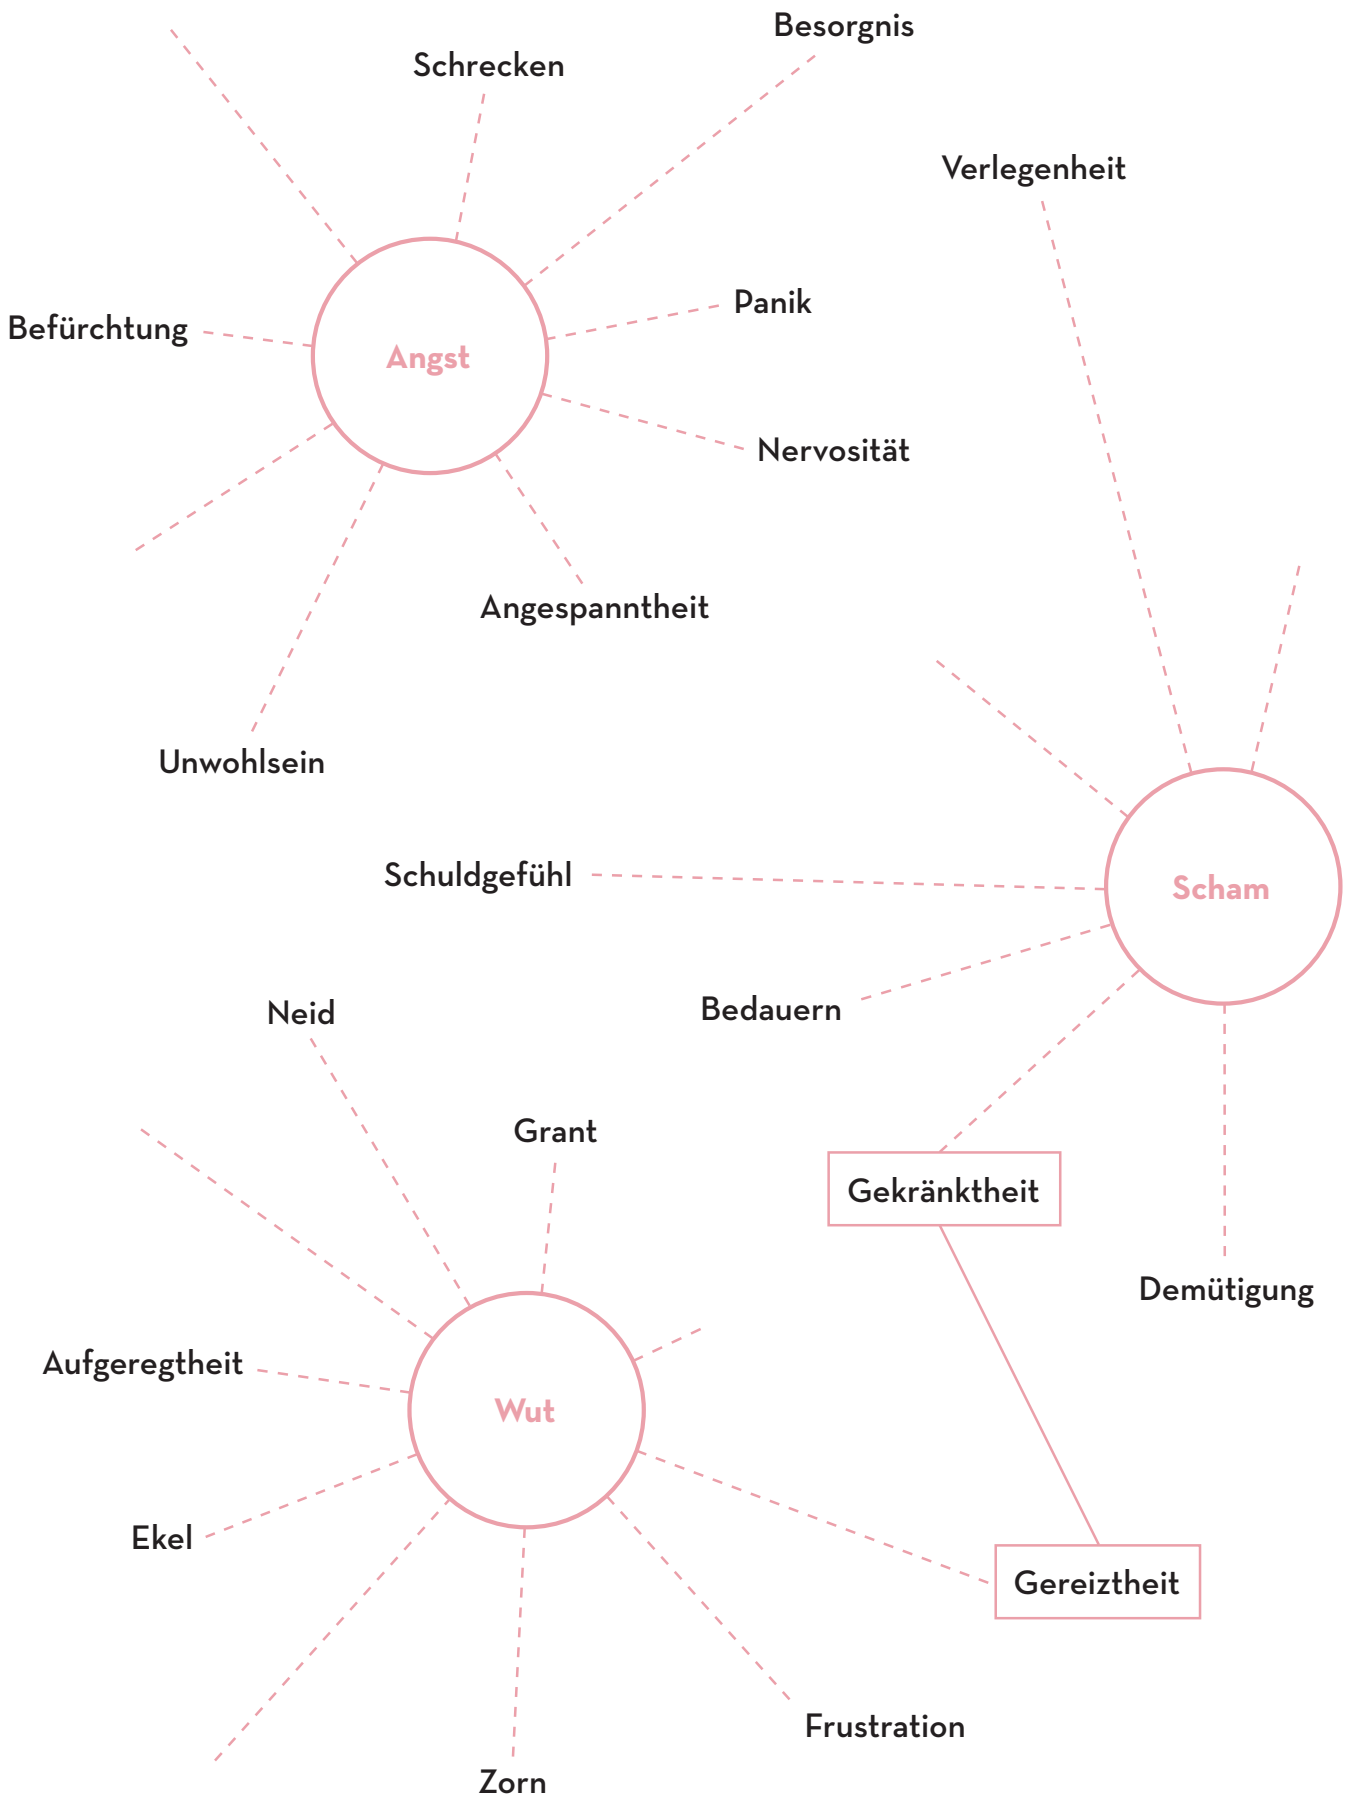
Besorgnis
Schrecken
Verlegenheit
Panik
Befürchtung
Angst
Nervosität
Angespanntheit
Unwohlsein
Schuldgefühl
Scham
Bedauern
Neid
Grant
Gekränktheit
Demütigung
Aufgeregtheit
Wut
Ekel
Gereiztheit
Frustration
Zorn